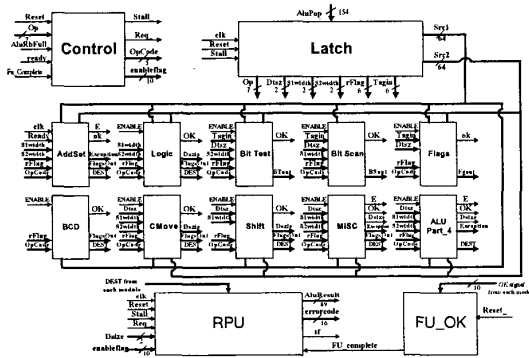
Reset
Op
7
AluRbFull
ready
Fu_Complete
Control
Stall
Req
OpCode
5
enableflag
10

AluPop
154
clk
Reset
Stall
Latch
Src1
64
Src2
64
Op
7
Dtsz
2
S1width
2
S2width
2
rFlag
6
Tagin
6

clk
Ready
S1width
S2width
rFlag
OpCode
AddSet
E
OK
ENABLE
Exception
FlagsOut
DEST

ENABLE
S1width
S2width
rFlag
OpCode
Logic
OK
Dsize
FlagsOut
DEST

ENABLE
Tagin
Dtsz
S1width
S2width
rFlag
OpCode
Bit Test
OK
BTest

ENABLE
Tagin
Dtsz
S1width
S2width
rFlag
OpCode
Bit Scan
OK
BScan

ENABLE
Tagin
Dtsz
rFlag
OpCode
Flags
ok
Fout

ENABLE
rFlag
OpCode
BCD
OK
FlagsOut
DEST

ENABLE
S1width
S2width
rFlag
OpCode
CMove
OK
Dsize
DEST

ENABLE
S1width
S2width
rFlag
OpCode
Shift
OK
Dsize
FlagsOut
DEST

ENABLE
Dtsz
S1width
S2width
rFlag
OpCode
MISC
OK
Dsize
FlagsOut
DEST

ENABLE
S1width
S2width
rFlag
OpCode
ALU Part_4
E
OK
Dsize
Exception
FlagsOut
DEST

DEST from each module
clk
Reset
Stall
Req
Dsize
enableflag
10
RPU
AluResult
64
errorcode
16
rf
FU_complete

OK signal from each module
Reset_
FU_OK